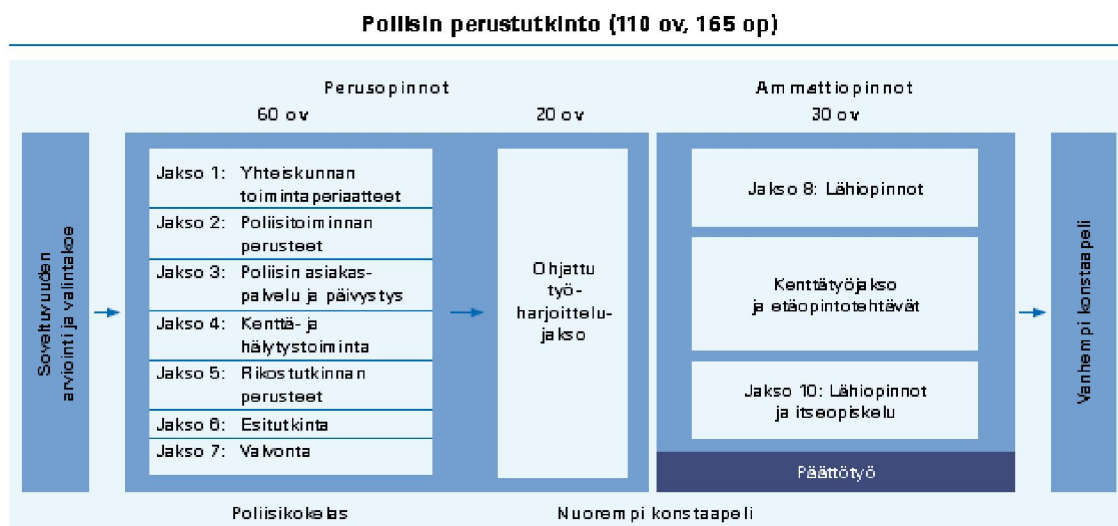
Poliisin perustutkinto (110 ov, 165 op)

Perusopinnot
60 ov

20 ov

Ammattiopinnot
30 ov

Soveltuvuuden arviointi ja valintakoe

Jakso 1: Yhteiskunnan toimintaperiaatteet
Jakso 2: Poliisitoiminnan perusteet
Jakso 3: Poliisin asiakaspalvelu ja päivystys
Jakso 4: Kenttä- ja hälytystoiminta
Jakso 5: Rikostutkinnan perusteet
Jakso 6: Esitutkinta
Jakso 7: Valvonta

Ohjattu työharjoittelujakso

Jakso 8: Lähiopinnot

Kenttätyöjakso ja etäopintotehtävät

Jakso 10: Lähiopinnot ja itseopiskelu

Päättötyö

Vanhempi konstaapeli

Poliisikokelas

Nuorempi konstaapeli